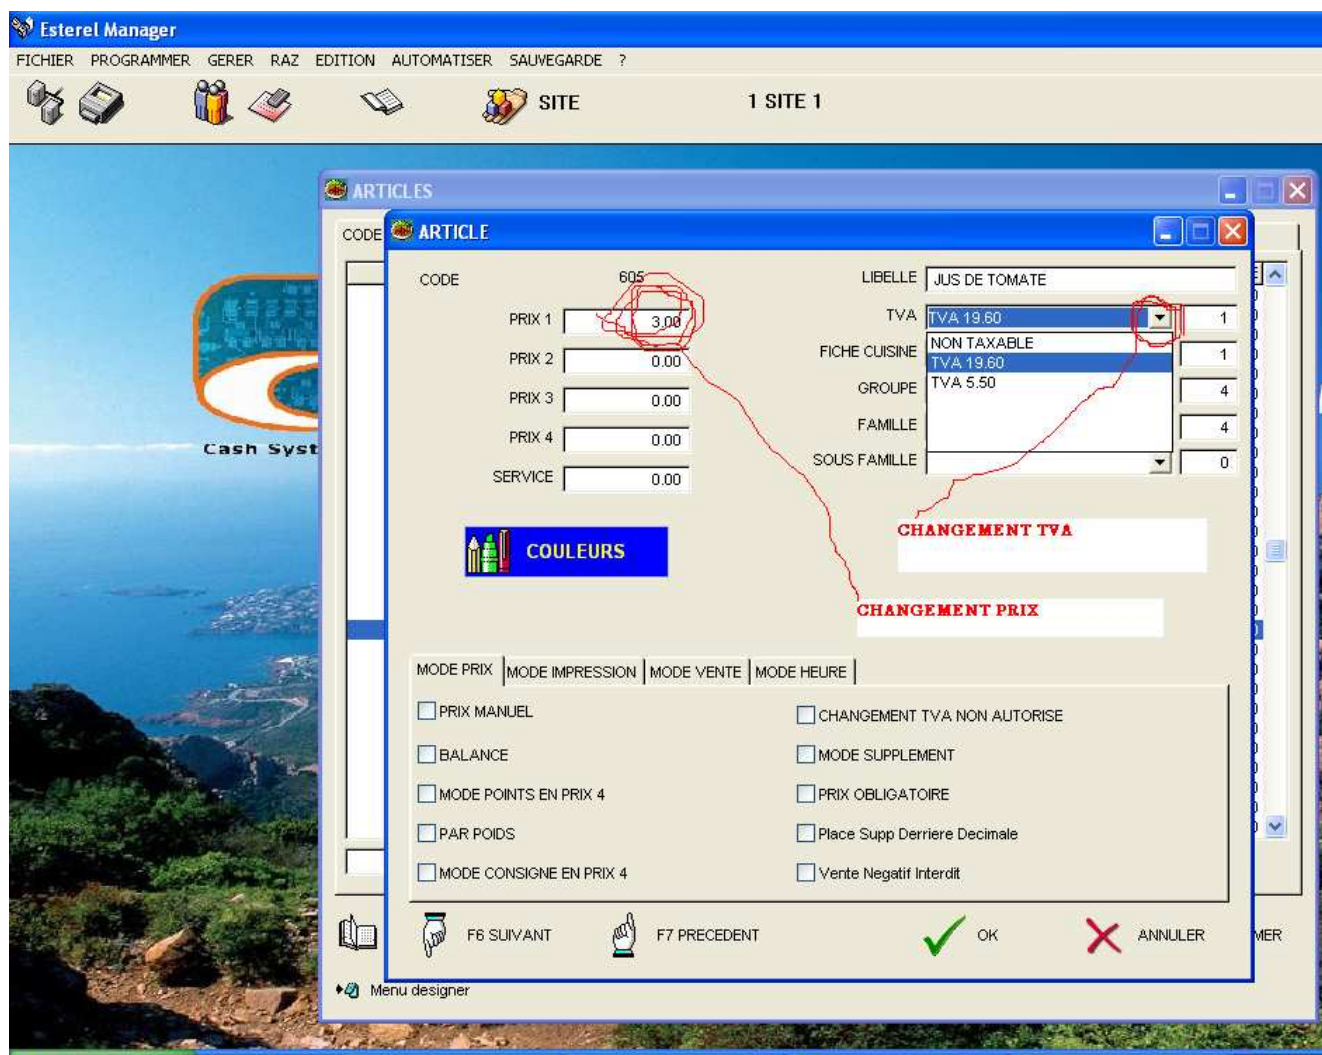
Esterel Manager

FICHIER PROGRAMMER GERER RAZ EDITION AUTOMATISER SAUVEGARDE ?

SITE

1 SITE 1

Cash Syst

ARTICLES

CODE

ARTICLE

CODE 605

PRIX 1 3.00

PRIX 2 0.00

PRIX 3 0.00

PRIX 4 0.00

SERVICE 0.00

LIBELLE JUS DE TOMATE

TVA TVA 19.60 1

NON TAXABLE

TVA 19.60

TVA 5.50

FICHE CUISINE 1

GROUPE 4

FAMILLE 4

SOUS FAMILLE 0

COULEURS

CHANGEMENT TVA

CHANGEMENT PRIX

MODE PRIX | MODE IMPRESSION | MODE VENTE | MODE HEURE

PRIX MANUEL

BALANCE

MODE POINTS EN PRIX 4

PAR POIDS

MODE CONSIGNE EN PRIX 4

CHANGEMENT TVA NON AUTORISE

MODE SUPPLEMENT

PRIX OBLIGATOIRE

Place Supp Derriere Decimale

Vente Negatif Interdit

F6 SUIVANT

F7 PRECEDENT

OK

ANNULER

MER

Menu designer